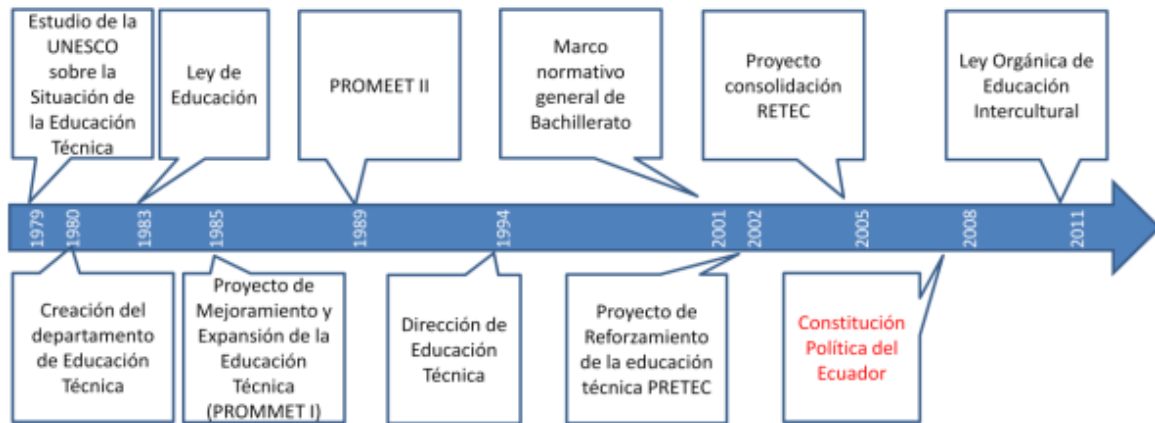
Estudio de la UNESCO sobre la Situación de la Educación Técnica

Ley de Educación

PROMEET II

Marco normativo general de Bachillerato

Proyecto consolidación RETEC

Ley Orgánica de Educación Intercultural

1979 1980 1983 1985 1989 1994 2001 2002 2005 2008 2011

Creación del departamento de Educación Técnica

Proyecto de Mejoramiento y Expansión de la Educación Técnica (PROMMET I)

Dirección de Educación Técnica

Proyecto de Reforzamiento de la educación técnica PRETEC

Constitución Política del Ecuador